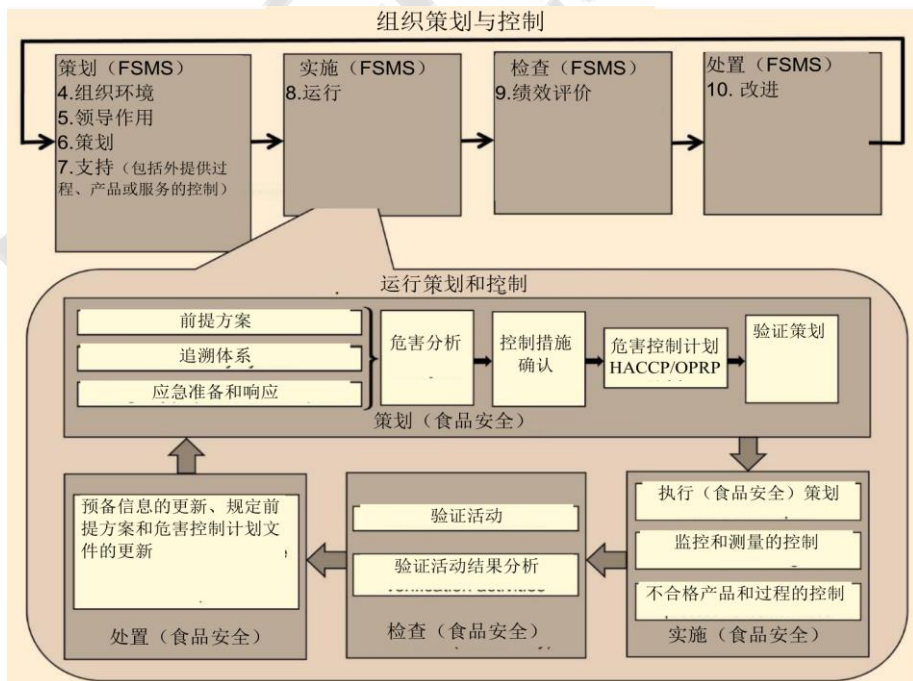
组织策划与控制

策划（FSMS）
4.组织环境
5.领导作用
6.策划
7.支持（包括外提供过程、产品或服务的控制）

实施（FSMS）
8.运行

检查（FSMS）
9.绩效评价

处置（FSMS）
10. 改进

运行策划和控制

前提方案
追溯体系
应急准备和响应

危害分析

控制措施确认

危害控制计划 HACCP/OPRP

验证策划

策划（食品安全）

执行（食品安全）策划
监控和测量的控制
不合格产品和过程的控制
实施（食品安全）

验证活动
验证活动结果分析
检查（食品安全）

预备信息的更新、规定前提方案和危害控制计划文件的更新
处置（食品安全）